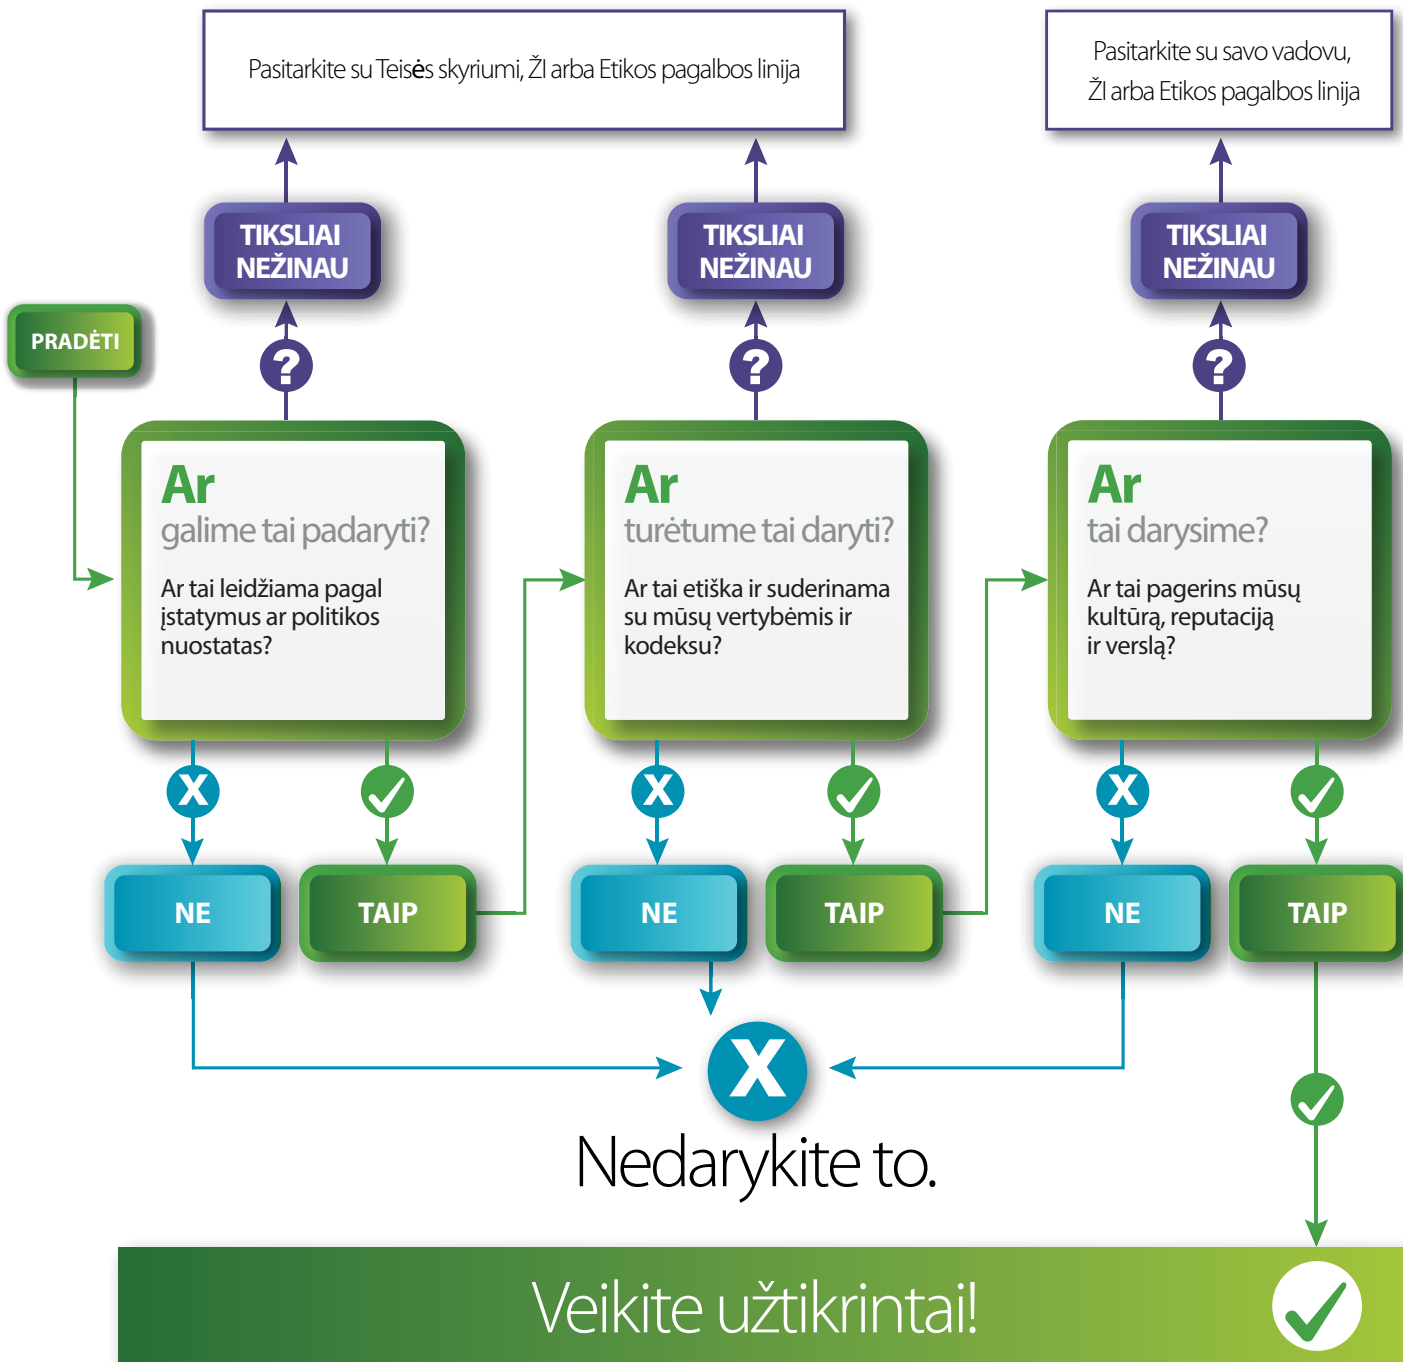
Pasitarkite su Teisės skyriumi, ŽI arba Etikos pagalbos linija

Pasitarkite su savo vadovu, ŽI arba Etikos pagalbos linija

TIKSLIAI NEŽINAU

TIKSLIAI NEŽINAU

TIKSLIAI NEŽINAU

PRADĖTI

?

?

?

Ar galime tai padaryti?

Ar tai leidžiama pagal įstatymus ar politikos nuostatas?

Ar turėtume tai daryti?

Ar tai etiška ir suderinama su mūsų vertybėmis ir kodeksu?

Ar tai darysime?

Ar tai pagerins mūsų kultūrą, reputaciją ir verslą?

NE

TAIP

NE

TAIP

NE

TAIP

Nedarykite to.

Veikite užtikrintai!